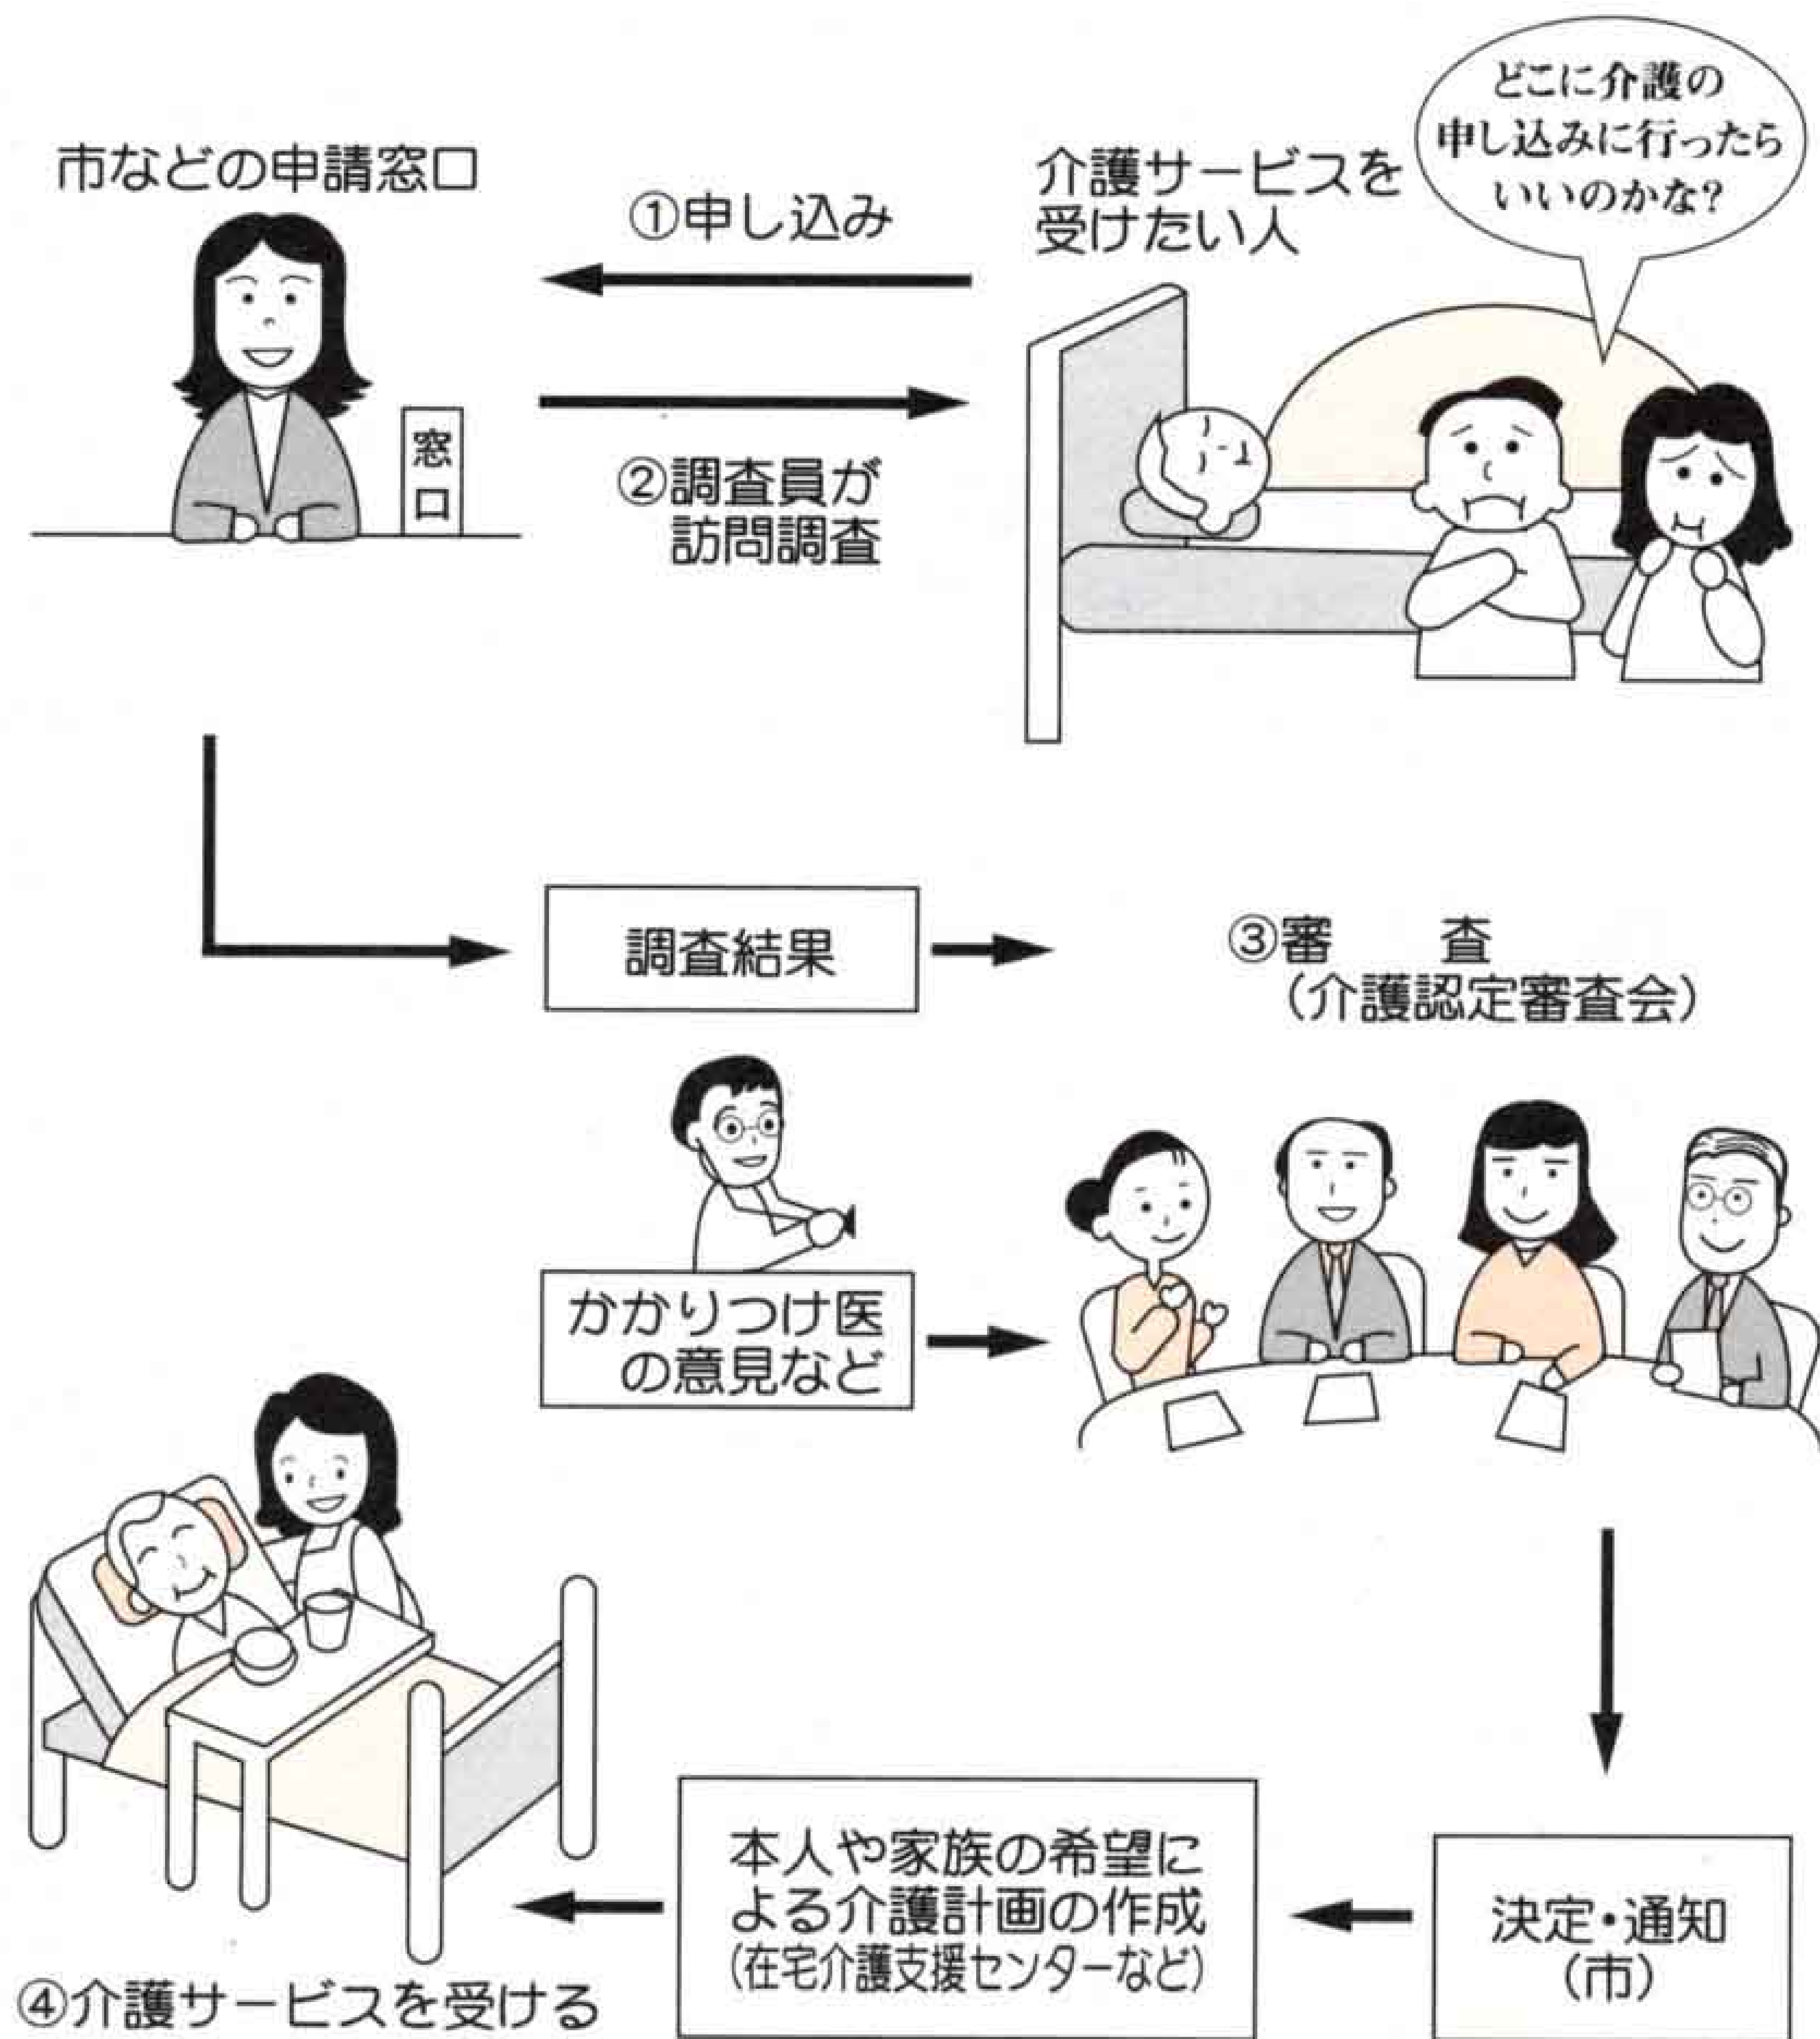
どこに介護の申し込みに行ったらいいのかな?

市などの申請窓口

①申し込み

介護サービスを受けたい人

窓口

②調査員が訪問調査

調査結果

③審　　査
（介護認定審査会）

かかりつけ医の意見など

本人や家族の希望による介護計画の作成
（在宅介護支援センターなど）

決定・通知
（市）

④介護サービスを受ける